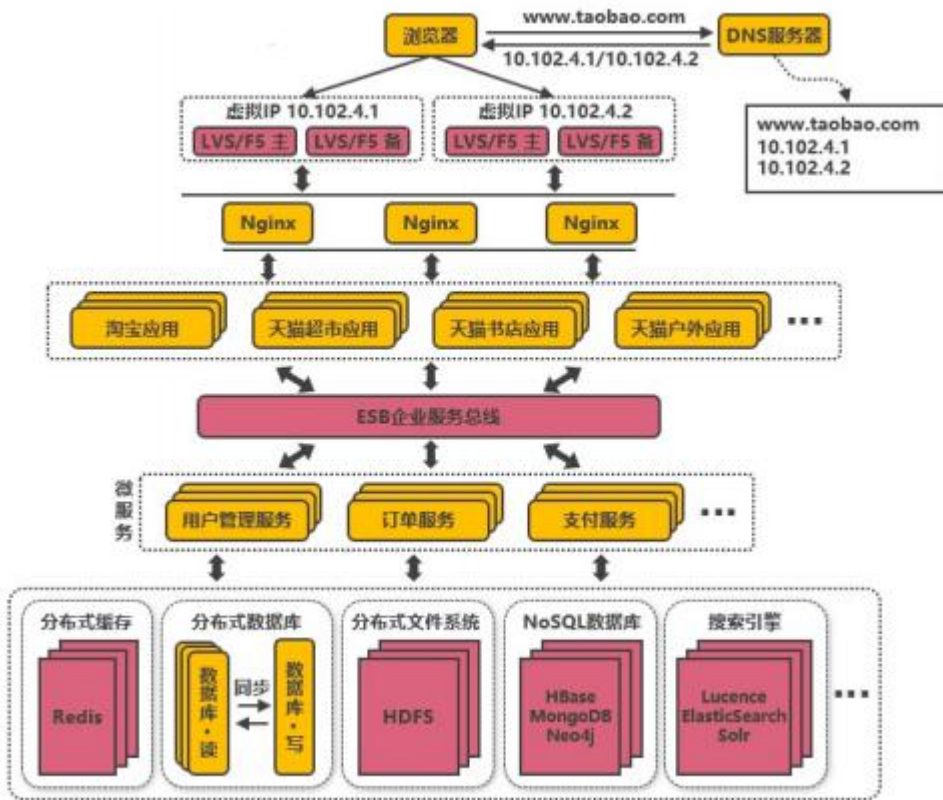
浏览器

www.taobao.com

10.102.4.1/10.102.4.2

DNS服务器

www.taobao.com
10.102.4.1
10.102.4.2

虚拟IP 10.102.4.1
LVS/F5 主 LVS/F5 备

虚拟IP 10.102.4.2
LVS/F5 主 LVS/F5 备

Nginx Nginx Nginx

淘宝应用 天猫超市应用 天猫书店应用 天猫户外应用 ···

ESB企业服务总线

微服务

用户管理服务 订单服务 支付服务 ···

分布式缓存
Redis

分布式数据库
数据库·读 同步 数据库·写

分布式文件系统
HDFS

NoSQL数据库
HBase
MongoDB
Neo4j

搜索引擎
Lucence
ElasticSearch
Solr

···